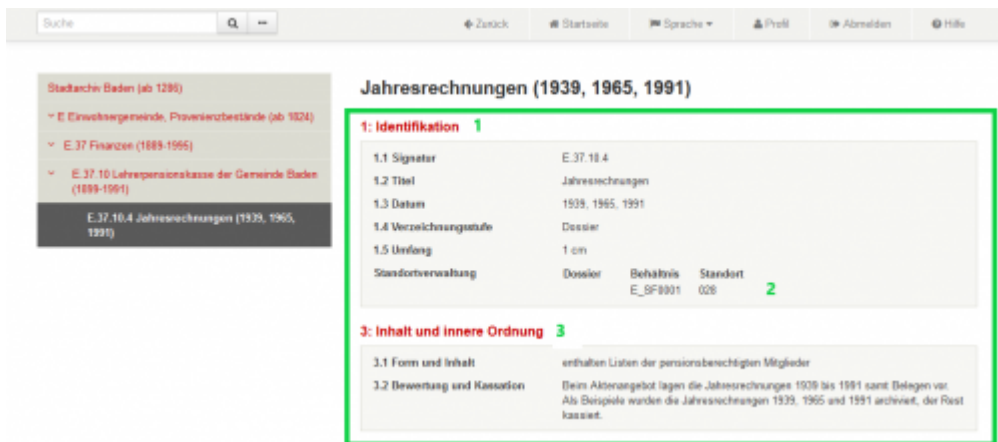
Suche

Zurück Startseite Sprache Profil Abmelden Hilfe

Stadtarchiv Baden (ab 1286)

E Einwohnergemeinde, Provenienzbestände (ab 1824)

E.37 Finanzen (1889-1995)

E.37.10 Lehrerpensionskasse der Gemeinde Baden (1899-1991)

E.37.10.4 Jahresrechnungen (1939, 1965, 1991)

Jahresrechnungen (1939, 1965, 1991)

1: Identifikation 1

| | |
|---|---|
| 1.1 Signatur | E.37.10.4 |
| 1.2 Titel | Jahresrechnungen |
| 1.3 Datum | 1939, 1965, 1991 |
| 1.4 Verzeichnungsstufe | Dossier |
| 1.5 Umfang | 1 cm |
| Standortverwaltung | Dossier Behältnis Standort E_SF0001 028 |

2

3: Inhalt und innere Ordnung 3

| | |
|---|---|
| 3.1 Form und Inhalt | enthalten Listen der pensionsberechtigten Mitglieder |
| 3.2 Bewertung und Kassation | Beim Aktenangebot lagen die Jahresrechnungen 1939 bis 1991 samt Belegen vor. Als Beispiele wurden die Jahresrechnungen 1939, 1965 und 1991 archiviert, der Rest kassiert. |